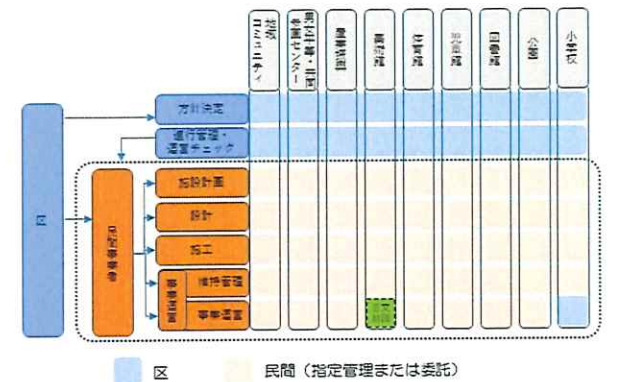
| | 地域コミュニティ | 男女平等・国際交流センター | 障害者施設 | 高齢者施設 | 体育施設 | 地区館 | 図書館 | 公園 | 小学校 |
|---|---|---|---|---|---|---|---|---|---|
| 方針決定 | | | | | | | | | |
| 進行管理・運営チェック | | | | | | | | | |
| 施設計画 | | | | | | | | | |
| 設計 | | | | | | | | | |
| 施工 | | | | | | | | | |
| 事業運営 維持管理 | | | | | | | | | |
| 事業運営 事業運営 | | | | | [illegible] | | | | |

区

民間事業者等

区

民間（指定管理または委託）